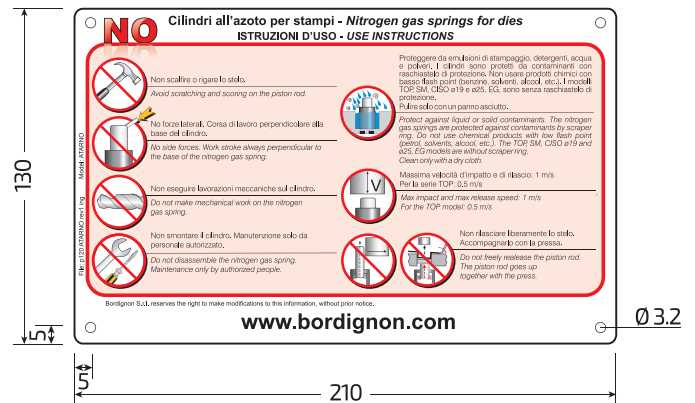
NO

Cilindri all'azoto per stampi - Nitrogen gas springs for dies
ISTRUZIONI D'USO - USE INSTRUCTIONS

Non scalfire o rigare lo stelo.
Avoid scratching and scoring on the piston rod.

No forze laterali. Corsa di lavoro perpendicolare alla base del cilindro.
No side forces. Work stroke always perpendicular to the base of the nitrogen gas spring.

Non eseguire lavorazioni meccaniche sul cilindro.
Do not make mechanical work on the nitrogen gas spring.

Non smontare il cilindro. Manutenzione solo da personale autorizzato.
Do not disassemble the nitrogen gas spring. Maintenance only by authorized people.

Proteggere da emulsioni di stampaggio, detergenti, acqua e polveri. I cilindri sono protetti da contaminanti con raschiastelo di protezione. Non usare prodotti chimici con basso flash point (benzine, solventi, alcool, etc.). I modelli TOP SM, CISO ø19 e ø25, EG, sono senza raschiastelo di protezione.
Pulire solo con un panno asciutto.

Protect against liquid or solid contaminants. The nitrogen gas springs are protected against contaminants by scraper ring. Do not use chemical products with low flash point (petrol, solvents, alcool, etc.). The TOP SM, CISO ø19 and ø25, EG models are without scraper ring.
Clean only with a dry cloth.

V

Massima velocità d'impatto e di rilascio: 1 m/s
Per la serie TOP: 0,5 m/s
Max impact and max release speed: 1 m/s
For the TOP model: 0.5 m/s

Non rilasciare liberamente lo stelo. Accompagnarlo con la pressa.
Do not freely realease the piston rod. The piston rod goes up together with the press.

Model: ATARNO
File: p120 ATARNO rev.1.lng

Bordignon S.r.l. reserves the right to make modifications to this information, without prior notice.

www.bordignon.com

130
5
5
210
Ø 3.2